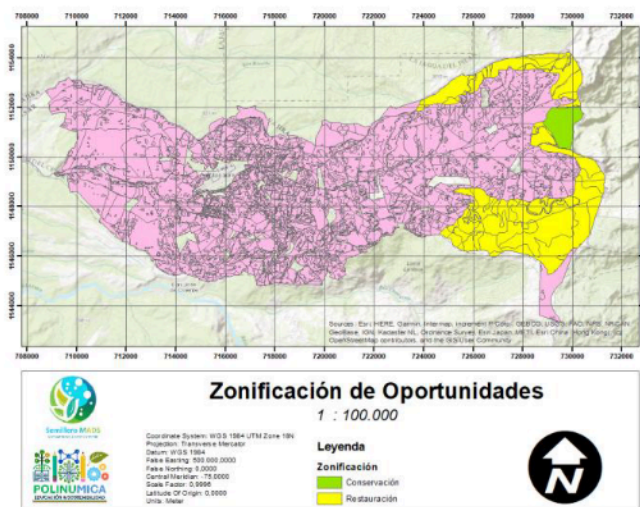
708000 710000 712000 714000 716000 718000 720000 722000 724000 726000 728000 730000 732000

1154000
1152000
1150000
1148000
1146000
1144000

Sources: Esri, HERE, Garmin, Intermap, increment P Corp., GEBCO, USGS, FAO, NPS, NRCAN, GeoBase, IGN, Kadaster NL, Ordnance Survey, Esri Japan, METI, Esri China (Hong Kong), (c) OpenStreetMap contributors, and the GIS User Community

708000 710000 712000 714000 716000 718000 720000 722000 724000 726000 728000 730000 732000

Semillero MADS

POLINUMICA
EDUCACIÓN E INTERMEDIOS

Zonificación de Oportunidades
1 : 100.000

Coordinate System: WGS 1984 UTM Zone 18N
Projection: Transverse Mercator
Datum: WGS 1984
False Easting: 500.000,0000
False Northing: 0,0000
Central Meridian: -75,0000
Scale Factor: 0,9996
Latitude Of Origin: 0,0000
Units: Meter

Leyenda
Zonificación
Conservación
Restauración

N